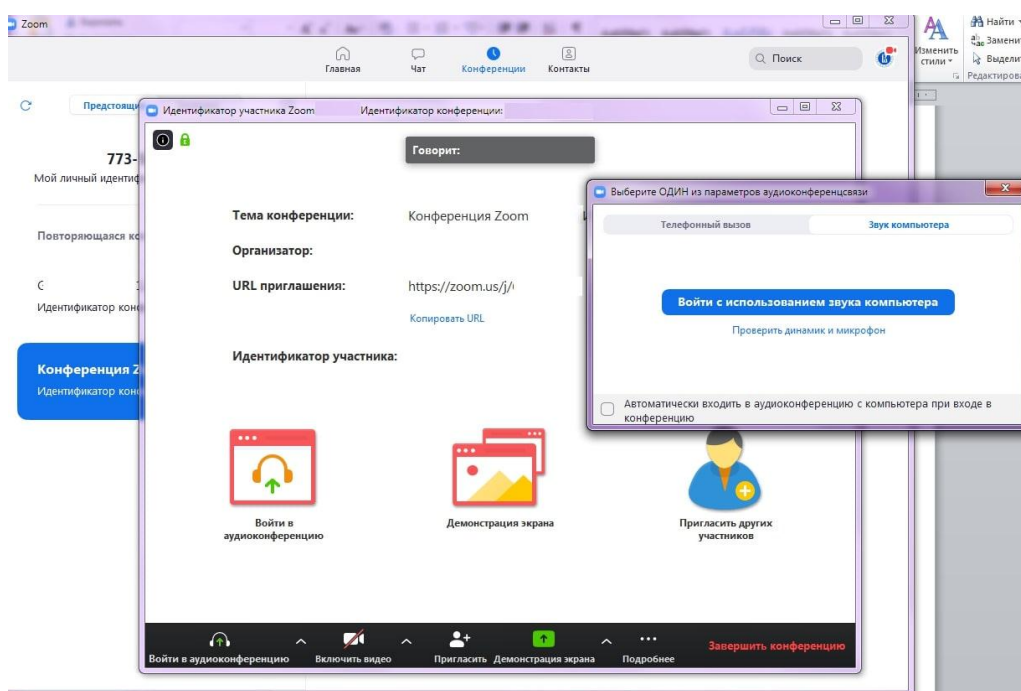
Zoom

Главная Чат Конференции Контакты

Поиск

Изменить стили

Найти Заменить Выделить

Редактирова

Предстоящ

773-

Мой личный идентиф

Повторяющаяся ко

Идентификатор кон

Конференция Z

Идентификатор кон

Идентификатор участника Zoom Идентификатор конференции:

Говорит:

Тема конференции: Конференция Zoom

Организатор:

URL приглашения: https://zoom.us/j/

Копировать URL

Идентификатор участника:

Выберите ОДИН из параметров аудиоконференцсвязи

Телефонный вызов

Звук компьютера

Войти с использованием звука компьютера

Проверить динамик и микрофон

Автоматически входить в аудиоконференцию с компьютера при входе в конференцию

Войти в аудиоконференцию

Демонстрация экрана

Пригласить других участников

Войти в аудиоконференцию

Включить видео

Пригласить

Демонстрация экрана

Подробнее

Завершить конференцию